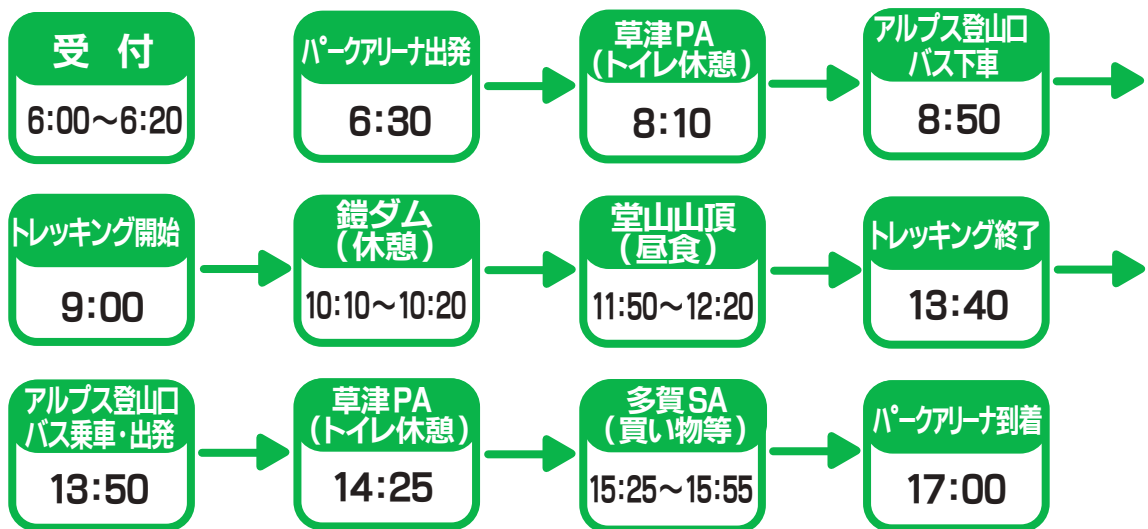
受付
6:00～6:20

パークアリーナ出発
6:30

草津PA
（トイレ休憩）
8:10

アルプス登山口
バス下車
8:50

トレッキング開始
9:00

鎧ダム
（休憩）
10:10～10:20

堂山山頂
（昼食）
11:50～12:20

トレッキング終了
13:40

アルプス登山口
バス乗車・出発
13:50

草津PA
（トイレ休憩）
14:25

多賀SA
（買い物等）
15:25～15:55

パークアリーナ到着
17:00